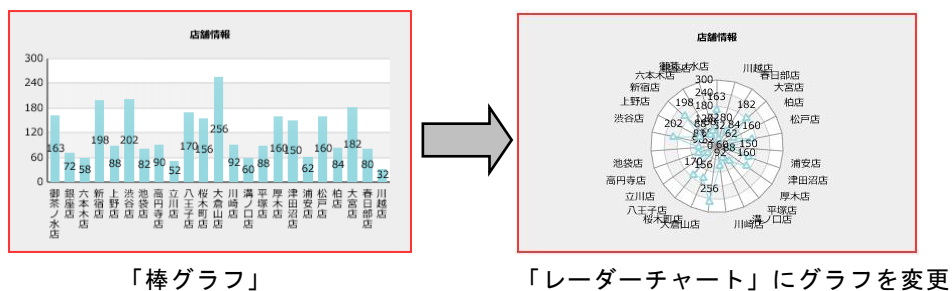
店舗情報

300
240
180
120
60
0

163 72 58 198 88 202 82 90 52 170 156 256 92 60 88 160 150 62 160 84 182 80 32

御茶ノ水店
銀座店
六本木店
新宿店
上野店
渋谷店
池袋店
高円寺店
立川店
八王子店
桜木町店
大倉山店
川崎店
溝ノ口店
平塚店
厚木店
津田沼店
浦安店
松戸店
柏店
大宮店
春日部店
川越店

「棒グラフ」

店舗情報

御茶ノ水店
銀座店
六本木店
新宿店
上野店
渋谷店
池袋店
高円寺店
立川店
八王子店
桜木町店
大倉山店
川崎店
溝ノ口店
平塚店
厚木店
津田沼店
浦安店
松戸店
柏店
大宮店
春日部店
川越店

300
240
180
120
60
0

163 182 198 202 160 150 160 170 156 256 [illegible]

「レーダーチャート」にグラフを変更